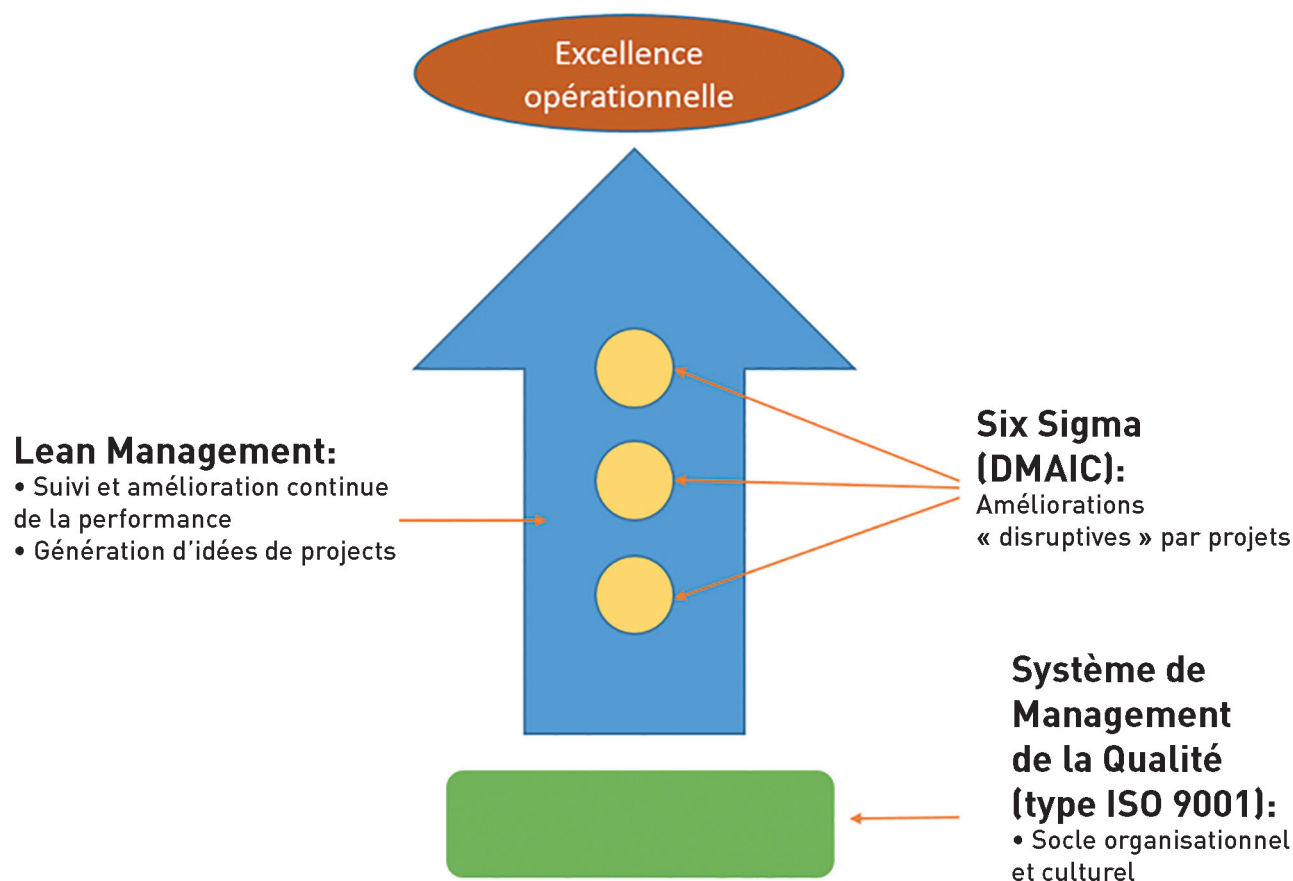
Excellence opérationnelle

Lean Management:
• Suivi et amélioration continue de la performance
• Génération d'idées de projects

Six Sigma (DMAIC):
Améliorations « disruptives » par projets

Système de Management de la Qualité (type ISO 9001):
• Socle organisationnel et culturel